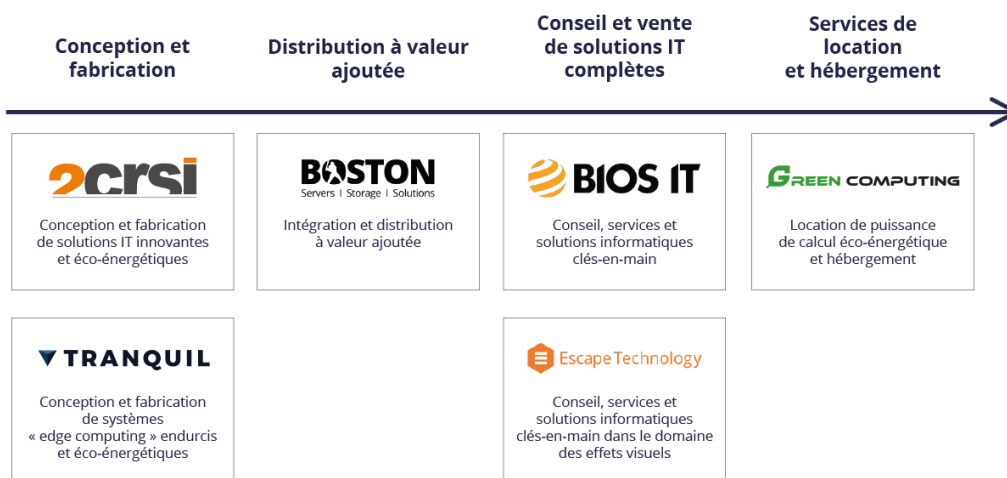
Conception et fabrication

Distribution à valeur ajoutée

Conseil et vente de solutions IT complètes

Services de location et hébergement

2crsi

Conception et fabrication de solutions IT innovantes et éco-énergétiques

BOSTON
Servers | Storage | Solutions

Intégration et distribution à valeur ajoutée

BIOS IT

Conseil, services et solutions informatiques clés-en-main

GREEN COMPUTING

Location de puissance de calcul éco-énergétique et hébergement

TRANQUIL

Conception et fabrication de systèmes « edge computing » endurcis et éco-énergétiques

Escape Technology

Conseil, services et solutions informatiques clés-en-main dans le domaine des effets visuels